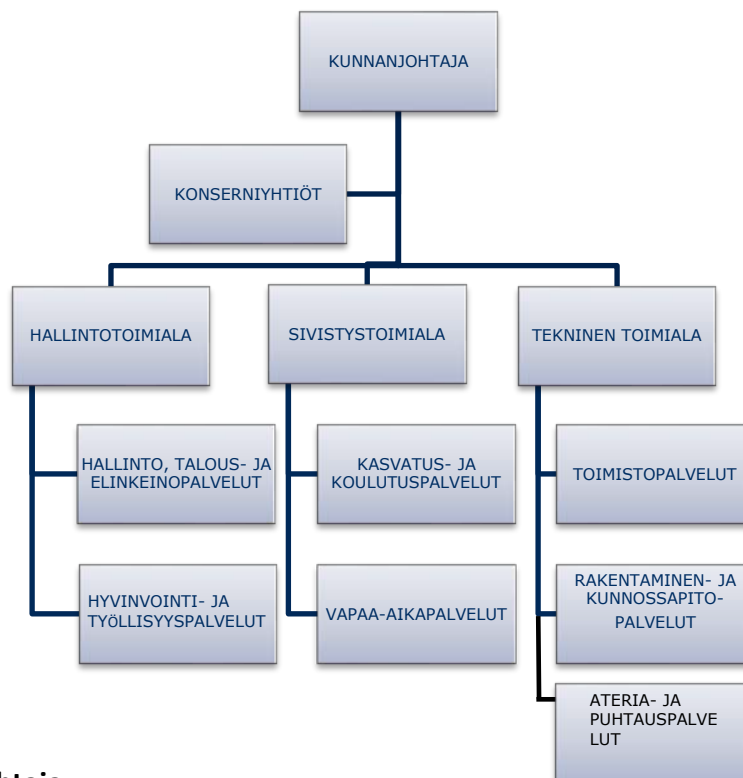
KUNNANJOHTAJA

KONSERNIYHTIÖT

HALLINTOTOIMIALA

SIVISTYSTOIMIALA

TEKNINEN TOIMIALA

HALLINTO, TALOUS- JA ELINKEINOPALVELUT

HYVINVOINTI- JA TYÖLLISYYSPALVELUT

KASVATUS- JA KOULUTUSPALVELUT

VAPAA-AIKAPALVELUT

TOIMISTOPALVELUT

RAKENTAMINEN- JA KUNNOSSAPITO-PALVELUT

ATERIA- JA PUHTAUSPALVE LUT

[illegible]